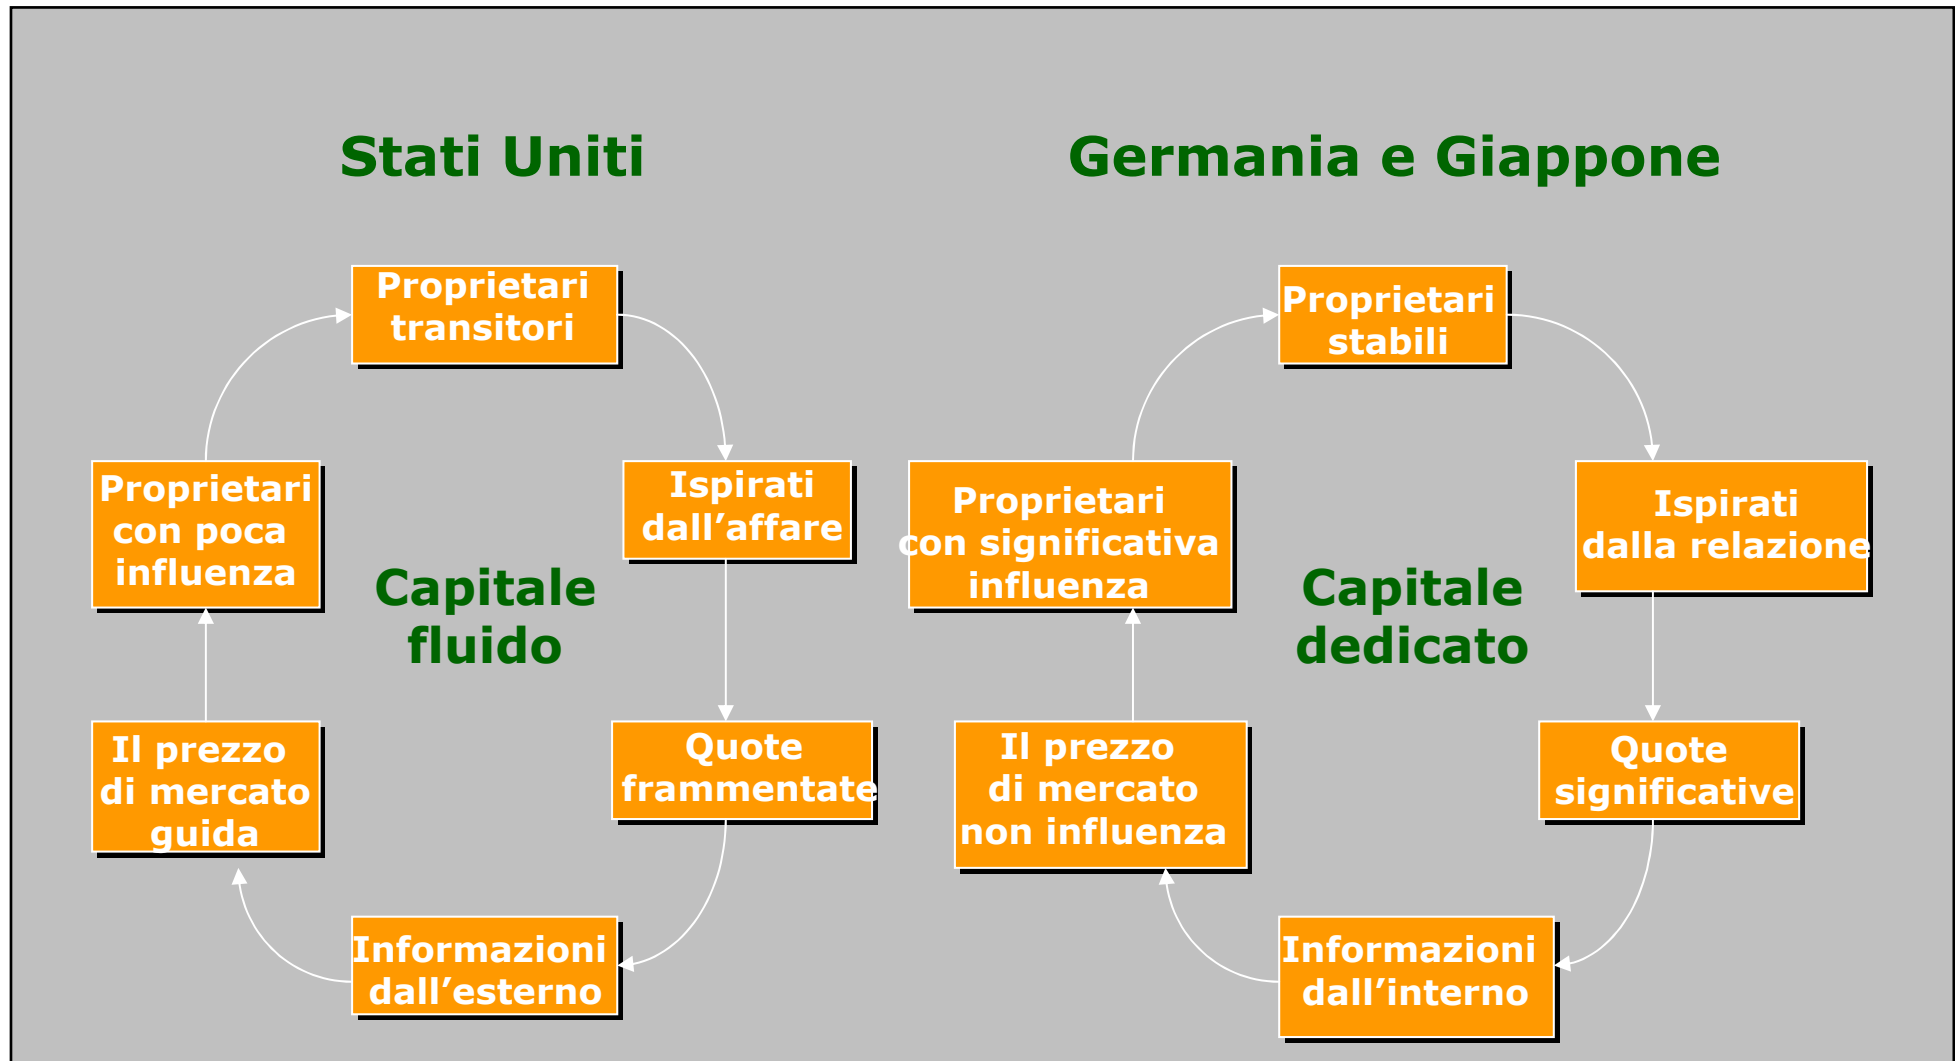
Stati Uniti

Proprietari transitori

Ispirati dall’affare

Quote frammentate

Informazioni dall’esterno

Il prezzo di mercato guida

Proprietari con poca influenza

Capitale fluido

Germania e Giappone

Proprietari stabili

Ispirati dalla relazione

Quote significative

Informazioni dall’interno

Il prezzo di mercato non influenza

Proprietari con significativa influenza

Capitale dedicato